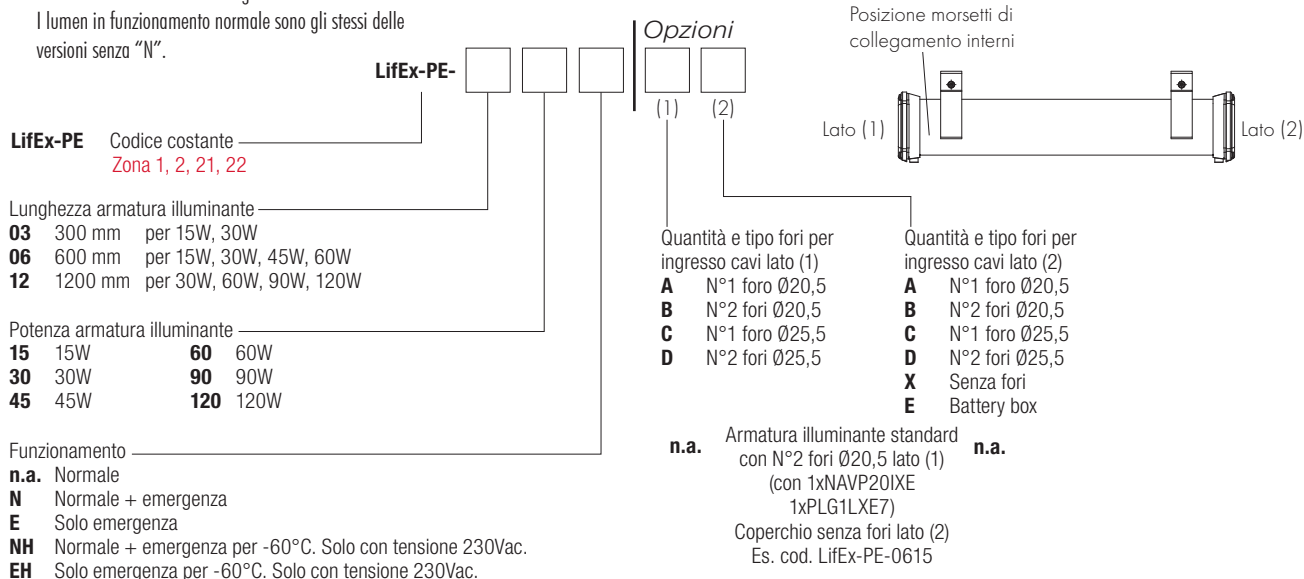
I lumen in funzionamento normale sono gli stessi delle versioni senza "N".

LifEx-PE-

Opzioni

(1) (2)

Posizione morsetti di collegamento interni

Lato (1)

Lato (2)

LifEx-PE Codice costante
Zona 1, 2, 21, 22

Lunghezza armatura illuminante
03 300 mm per 15W, 30W
06 600 mm per 15W, 30W, 45W, 60W
12 1200 mm per 30W, 60W, 90W, 120W

Potenza armatura illuminante
15 15W
30 30W
45 45W
60 60W
90 90W
120 120W

Funzionamento
n.a. Normale
N Normale + emergenza
E Solo emergenza
NH Normale + emergenza per -60°C. Solo con tensione 230Vac.
EH Solo emergenza per -60°C. Solo con tensione 230Vac.

Quantità e tipo fori per ingresso cavi lato (1)
A N°1 foro Ø20,5
B N°2 fori Ø20,5
C N°1 foro Ø25,5
D N°2 fori Ø25,5

Quantità e tipo fori per ingresso cavi lato (2)
A N°1 foro Ø20,5
B N°2 fori Ø20,5
C N°1 foro Ø25,5
D N°2 fori Ø25,5
X Senza fori
E Battery box

n.a. Armatura illuminante standard con N°2 fori Ø20,5 lato (1) (con 1xNAVP20IXE 1xPLG1LXE7) Coperchio senza fori lato (2) Es. cod. LifEx-PE-0615 n.a.